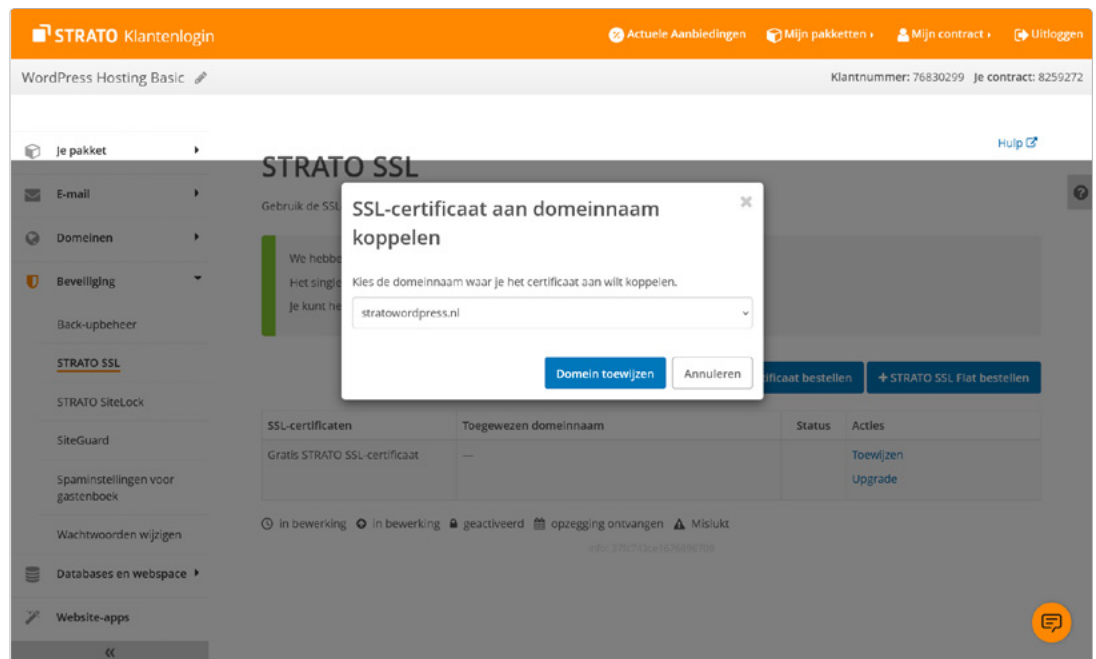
STRATO Klantenlogin

Actuele Aanbiedingen

Mijn pakketten

Mijn contract

Uitloggen

WordPress Hosting Basic

Klantnummer: 76830299 Je contract: 8259272

Je pakket

E-mail

Domeinen

Beveiliging

Back-upbeheer

STRATO SSL

STRATO SiteLock

SiteGuard

Spaminstellingen voor gastenboek

Wachtwoorden wijzigen

Databases en webspace

Website-apps

«

Hulp

STRATO SSL

Gebruik de SSL

We hebbe

Het single

Je kunt he

SSL-certificaat aan domeinnaam koppelen

×

Kies de domeinnaam waar je het certificaat aan wilt koppelen.

stratowordpress.nl

Domein toewijzen

Annuleren

ificaat bestellen

+ STRATO SSL Flat bestellen

| SSL-certificaten | Toegewezen domeinnaam | Status | Acties |
|---|---|---|---|
| Gratis STRATO SSL-certificaat | — | | Toewijzen<br>Upgrade |

in bewerking in bewerking geactiveerd opzegging ontvangen Mislukt

Info: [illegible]

?